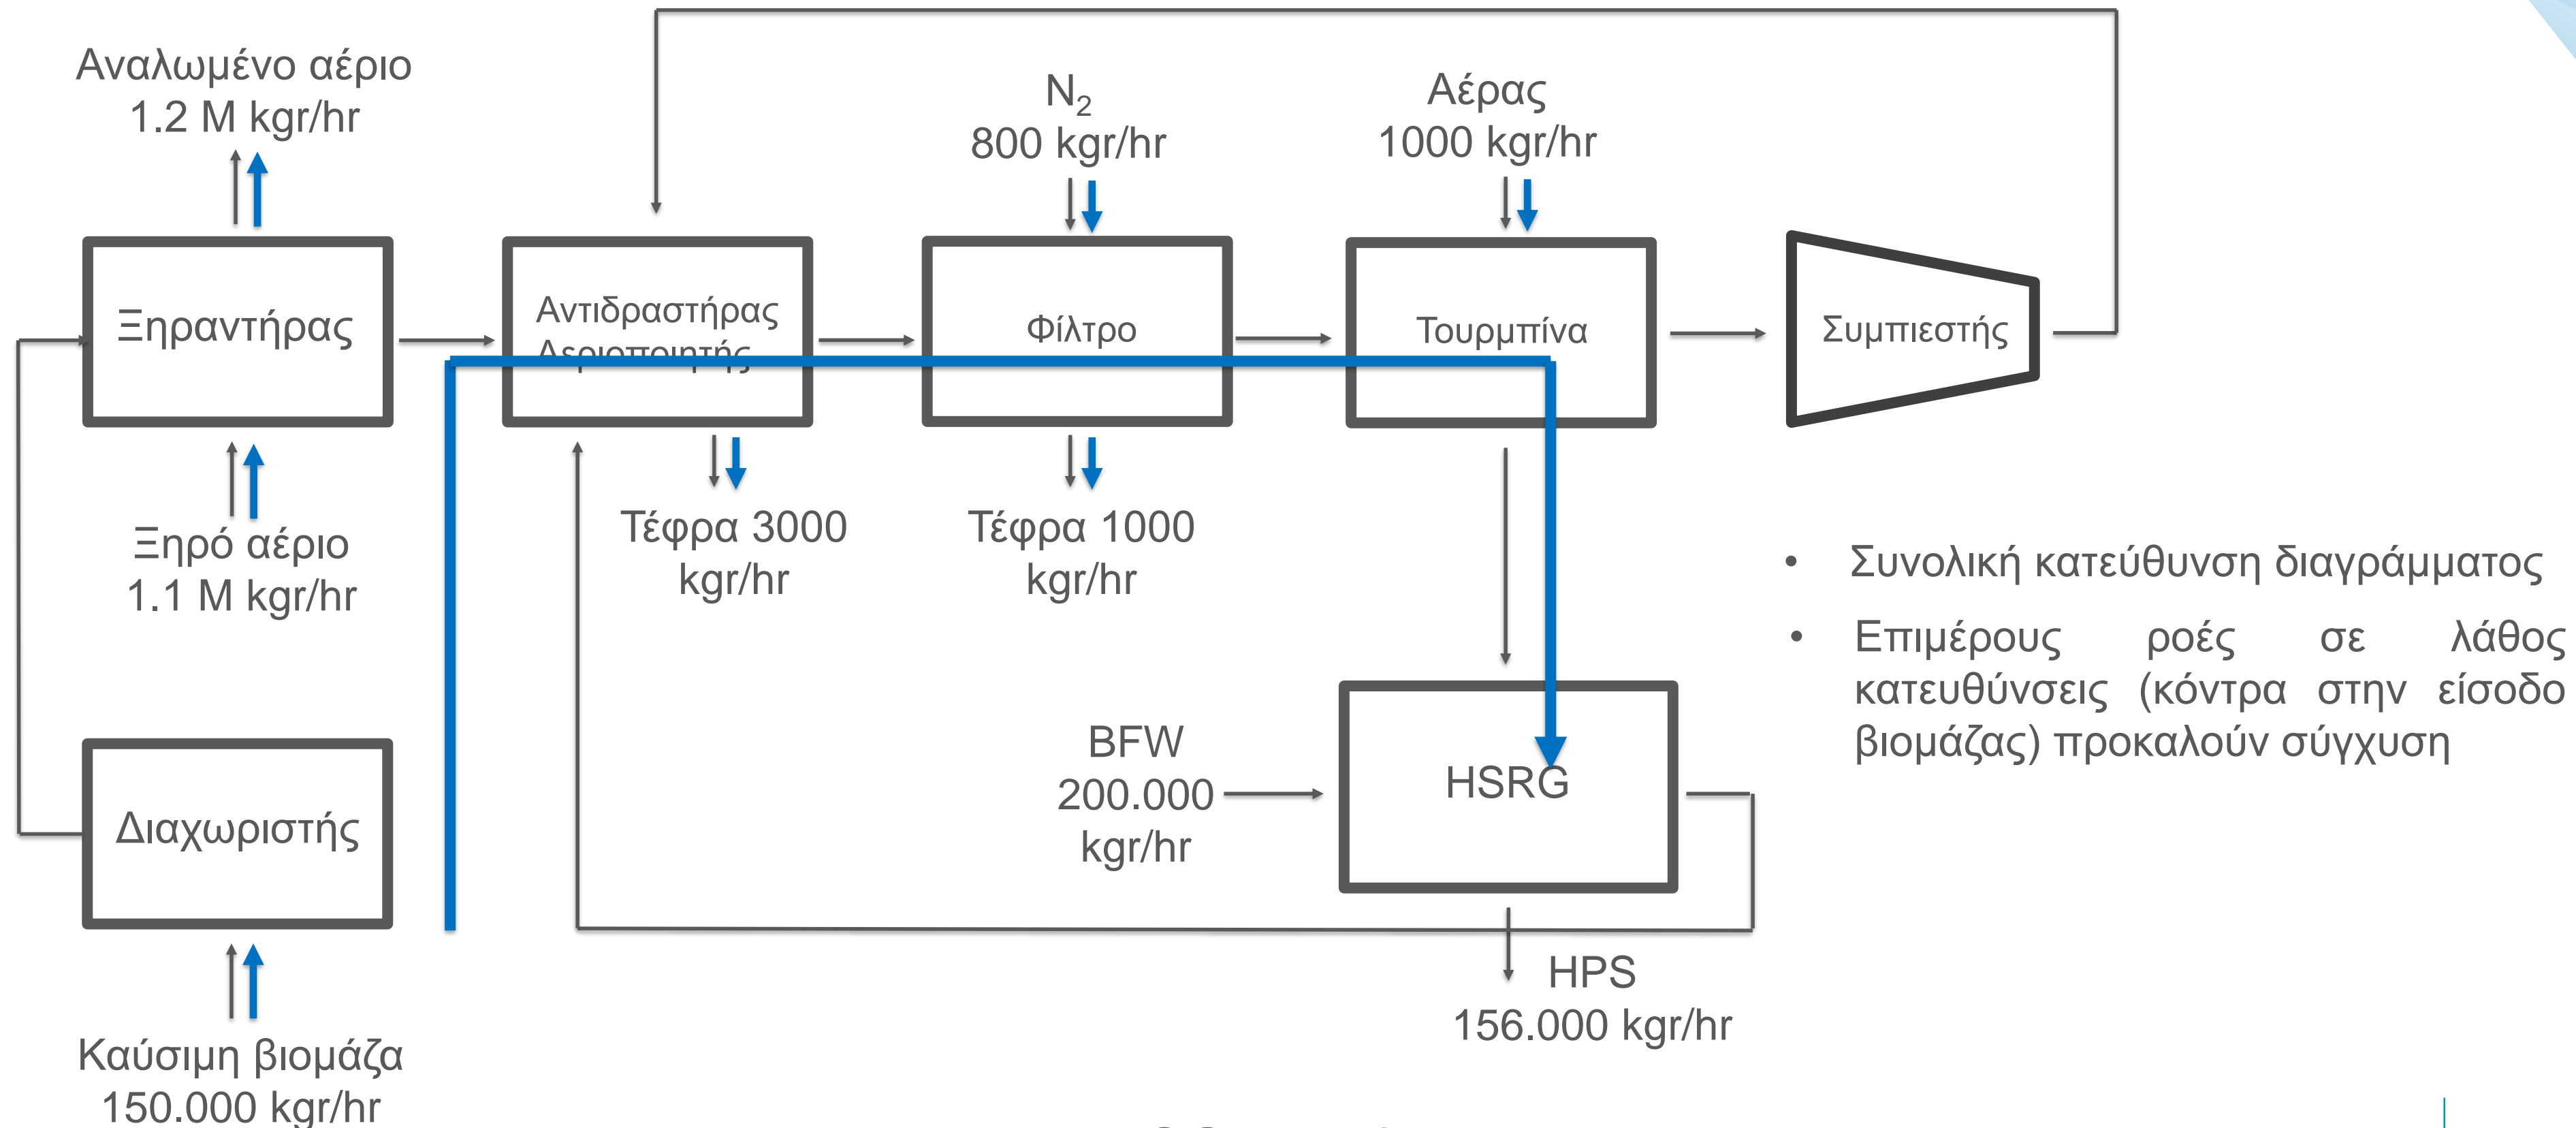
Αναλωμένο αέριο
1.2 M kgr/hr

$N_2$
800 kgr/hr

Αέρας
1000 kgr/hr

Ξηραντήρας

Αντιδραστήρας Αεριοποιητής

Φίλτρο

Τουρμπίνα

Συμπιεστής

Ξηρό αέριο
1.1 M kgr/hr

Τέφρα 3000 kgr/hr

Τέφρα 1000 kgr/hr

• Συνολική κατεύθυνση διαγράμματος

• Επιμέρους ροές σε λάθος κατευθύνσεις (κόντρα στην είσοδο βιομάζας) προκαλούν σύγχυση

Διαχωριστής

BFW
200.000
kgr/hr

HSRG

HPS
156.000 kgr/hr

Καύσιμη βιομάζα
150.000 kgr/hr